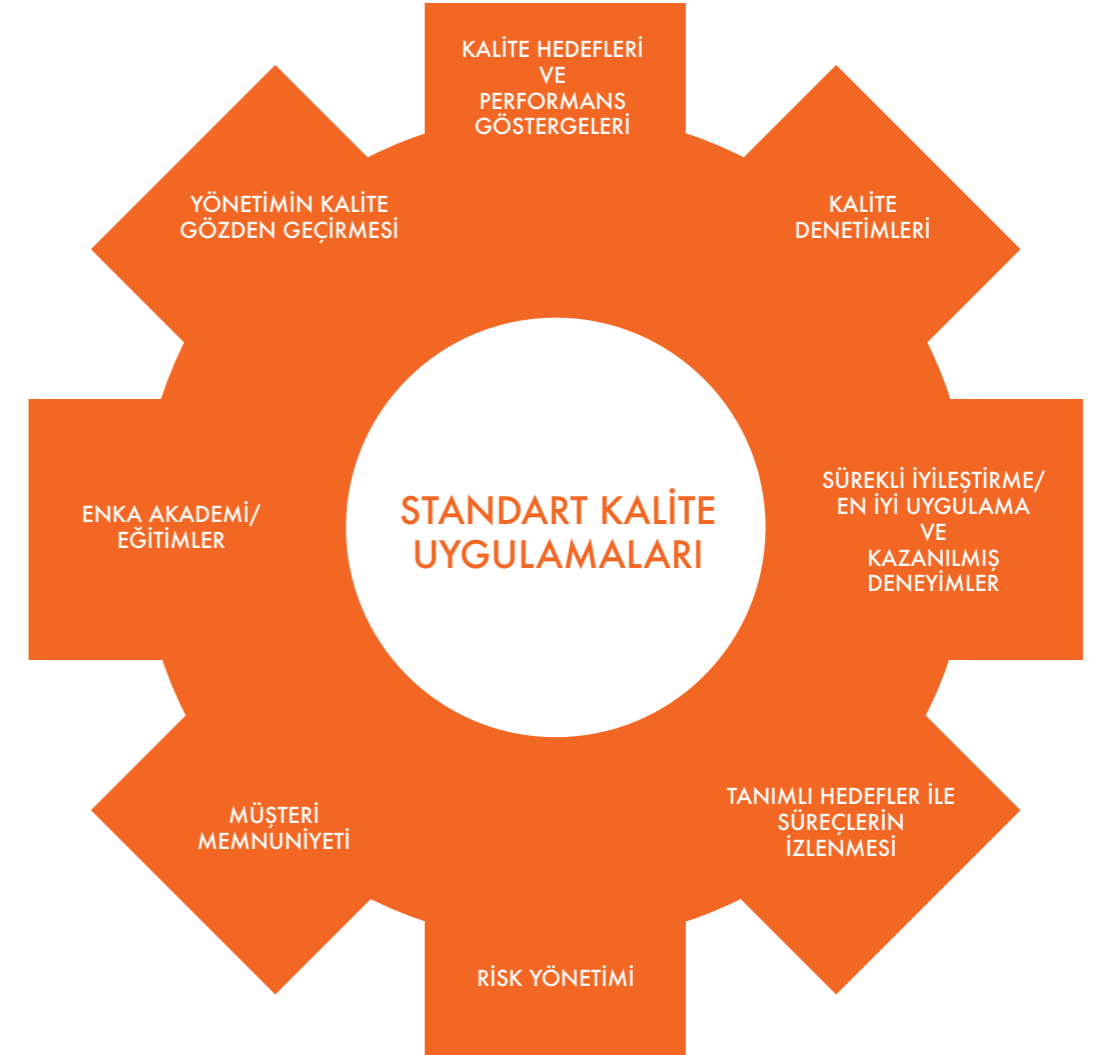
KALİTE HEDEFLERİ VE PERFORMANS GÖSTERGELERİ

KALİTE DENETİMLERİ

SÜREKLİ İYİLEŞTİRME/ EN İYİ UYGULAMA VE KAZANILMIŞ DENEYİMLER

TANIMLI HEDEFLER İLE SÜREÇLERİN İZLENMESİ

RİSK YÖNETİMİ

MÜŞTERİ MEMNUNİYETİ

ENKA AKADEMİ/ EĞİTİMLER

YÖNETİMİN KALİTE GÖZDEN GEÇİRMESİ

STANDART KALİTE UYGULAMALARI